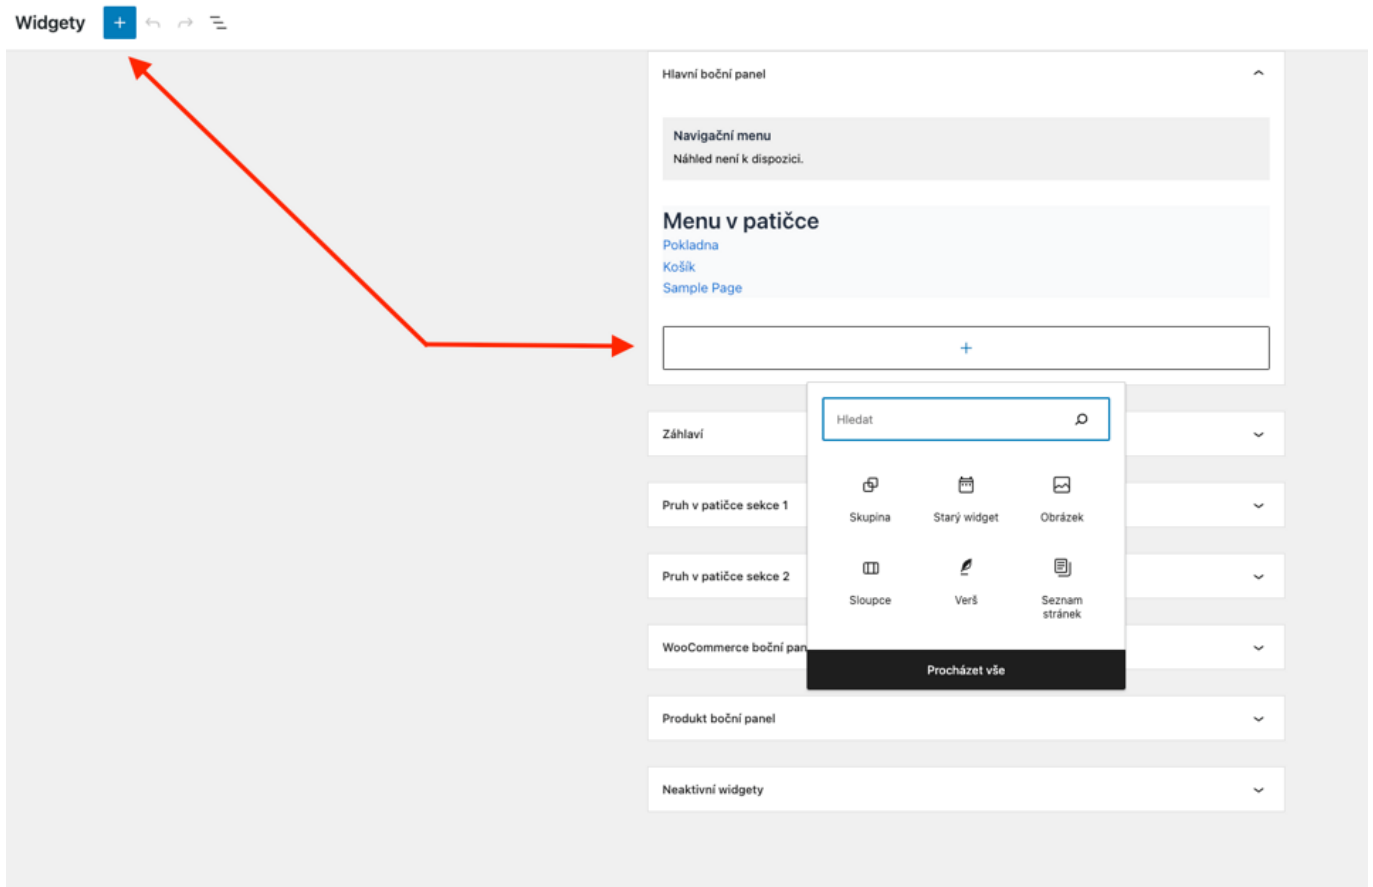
Widgety +

Hlavní boční panel

Navigační menu
Náhled není k dispozici.

Menu v patičce
Pokladna
Košík
Sample Page

+

Hledat

Skupina
Starý widget
Obrázek
Sloupce
Verš
Seznam stránek

Procházet vše

Záhlaví

Pruh v patičce sekce 1

Pruh v patičce sekce 2

WooCommerce boční pan

Produkt boční panel

Neaktivní widgety